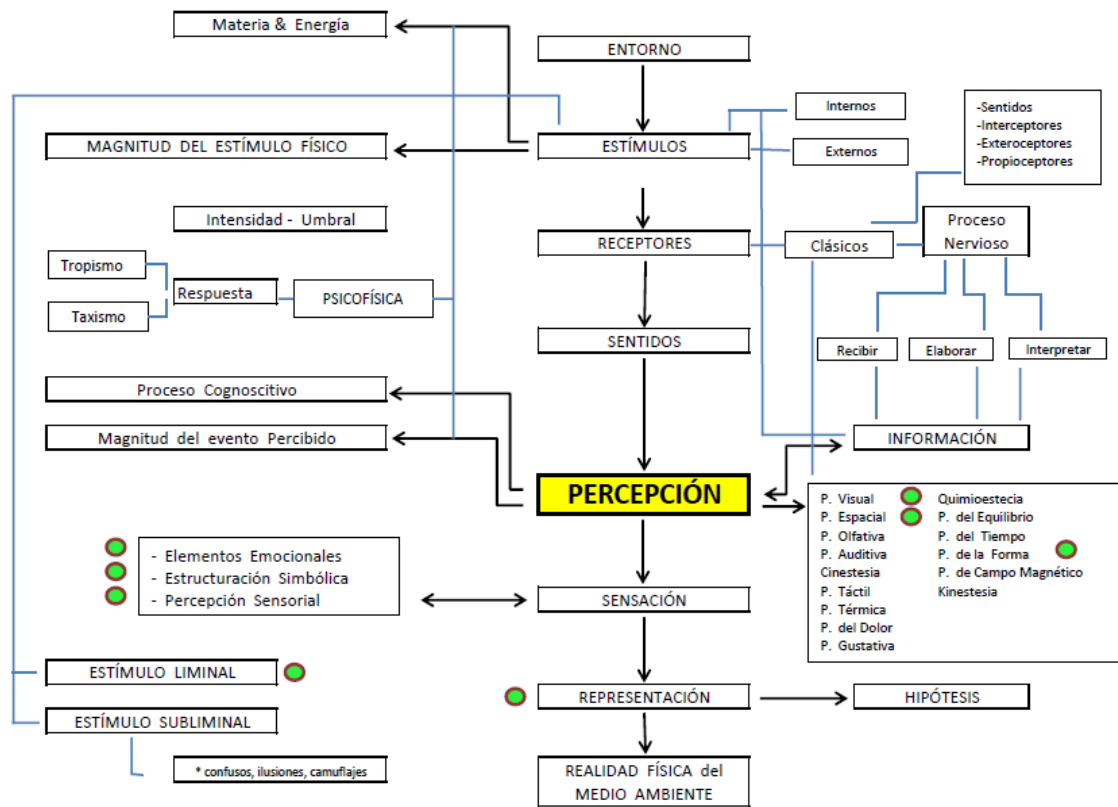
Materia & Energía

ENTORNO

MAGNITUD DEL ESTÍMULO FÍSICO

ESTÍMULOS

Internos

Externos

-Sentidos
-Interceptores
-Exteroceptores
-Propioceptores

Intensidad - Umbral

RECEPTORES

Clásicos

Proceso Nervioso

Tropismo

Respuesta

PSICOFÍSICA

Taxismo

SENTIDOS

Recibir

Elaborar

Interpretar

Proceso Cognoscitivo

Magnitud del evento Percibido

INFORMACIÓN

PERCEPCIÓN

P. Visual
P. Espacial
P. Olfativa
P. Auditiva
Cinestesia
P. Táctil
P. Térmica
P. del Dolor
P. Gustativa

Quimioestecia
P. del Equilibrio
P. del Tiempo
P. de la Forma
P. de Campo Magnético
Kinestesia

- Elementos Emocionales
- Estructuración Simbólica
- Percepción Sensorial

SENSACIÓN

ESTÍMULO LIMINAL

REPRESENTACIÓN

HIPÓTESIS

ESTÍMULO SUBLIMINAL

* confusos, ilusiones, camuflajes

REALIDAD FÍSICA del MEDIO AMBIENTE